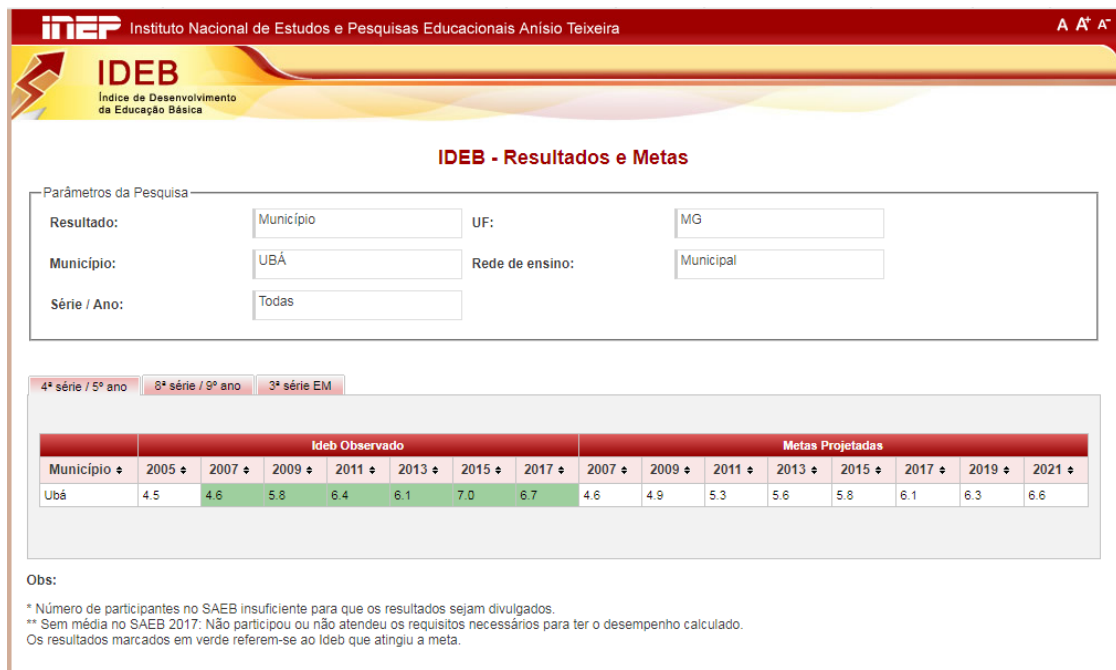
inep Instituto Nacional de Estudos e Pesquisas Educacionais Anísio Teixeira

A A⁺ A⁻

IDEB
Índice de Desenvolvimento da Educação Básica

IDEB - Resultados e Metas

Parâmetros da Pesquisa

Resultado: Município

UF: MG

Município: UBÁ

Rede de ensino: Municipal

Série / Ano: Todas

4ª série / 5º ano | 8ª série / 9º ano | 3ª série EM

| | Ideb Observado | | | | | | | Metas Projetadas | | | | | | | | |
|---|---|---|---|---|---|---|---|---|---|---|---|---|---|---|---|---|
| Município ♦ | 2005 ♦ | 2007 ♦ | 2009 ♦ | 2011 ♦ | 2013 ♦ | 2015 ♦ | 2017 ♦ | 2007 ♦ | 2009 ♦ | 2011 ♦ | 2013 ♦ | 2015 ♦ | 2017 ♦ | 2019 ♦ | 2021 ♦ |
| Ubá | 4.5 | 4.6 | 5.8 | 6.4 | 6.1 | 7.0 | 6.7 | 4.6 | 4.9 | 5.3 | 5.6 | 5.8 | 6.1 | 6.3 | 6.6 |

Obs:

* Número de participantes no SAEB insuficiente para que os resultados sejam divulgados.
** Sem média no SAEB 2017: Não participou ou não atendeu os requisitos necessários para ter o desempenho calculado.
Os resultados marcados em verde referem-se ao Ideb que atingiu a meta.